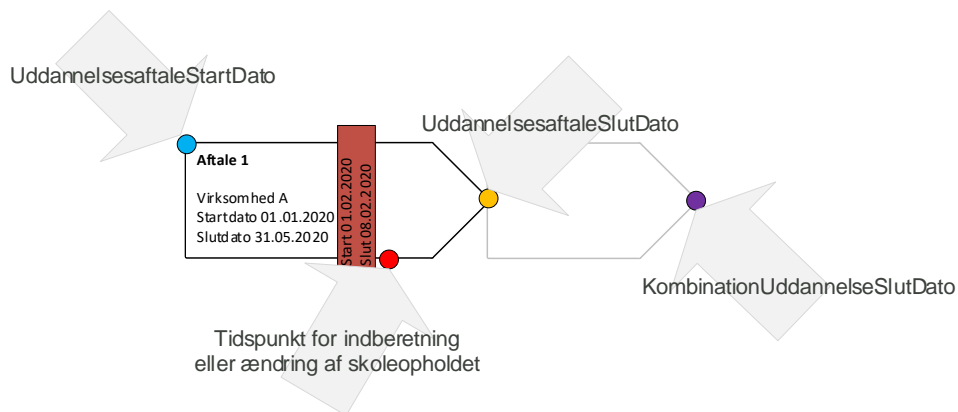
UddannelsesaftaleStartDato

UddannelsesaftaleSlutDato

Aftale 1

Virksomhed A
Startdato 01.01.2020
Slutdato 31.05.2020

Start 01.02.2020
Slut 08.02.2020

KombinationUddannelseSlutDato

Tidspunkt for indberetning eller ændring af skoleopholdet